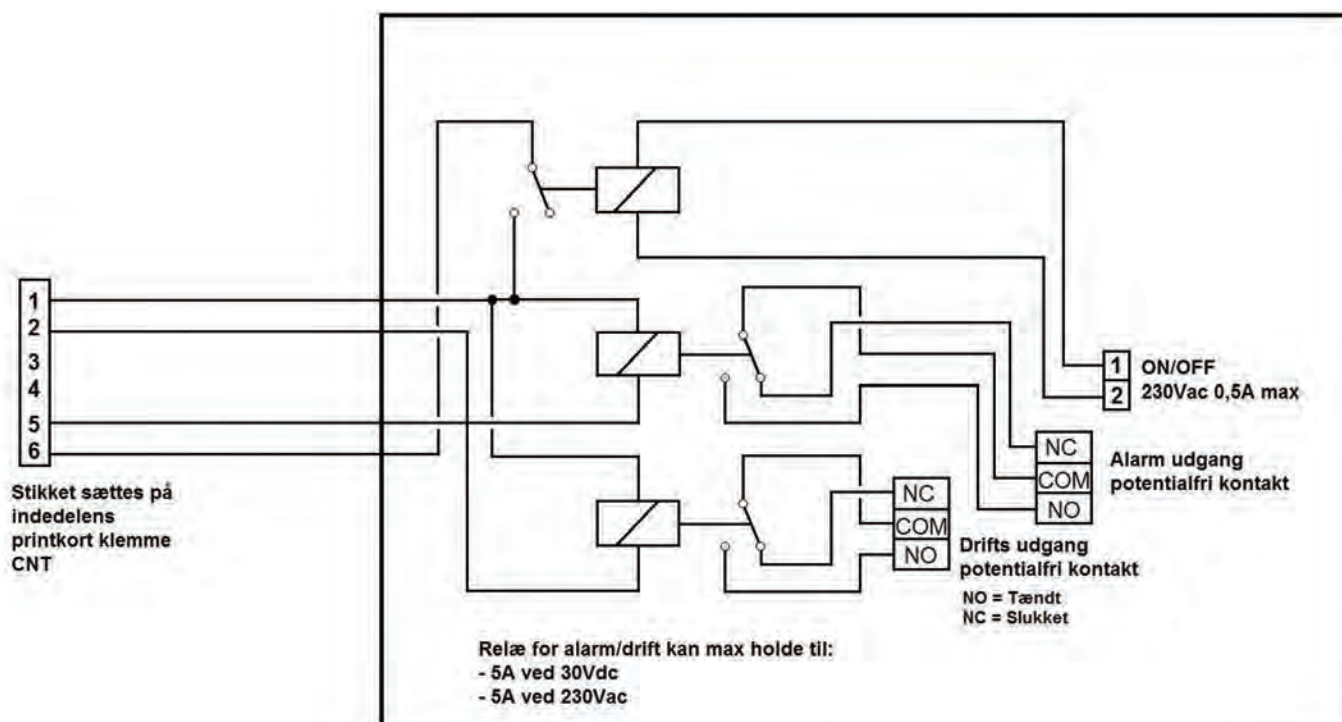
1
2
3
4
5
6

Stikket sættes på indedelens printkort klemme CNT

1 ON/OFF
2 230Vac 0,5A max

NC
COM
NO

Alarm udgang potentialfri kontakt

NC
COM
NO

Drifts udgang potentialfri kontakt

NO = Tændt
NC = Slukket

Relæ for alarm/drift kan max holde til:
- 5A ved 30Vdc
- 5A ved 230Vac